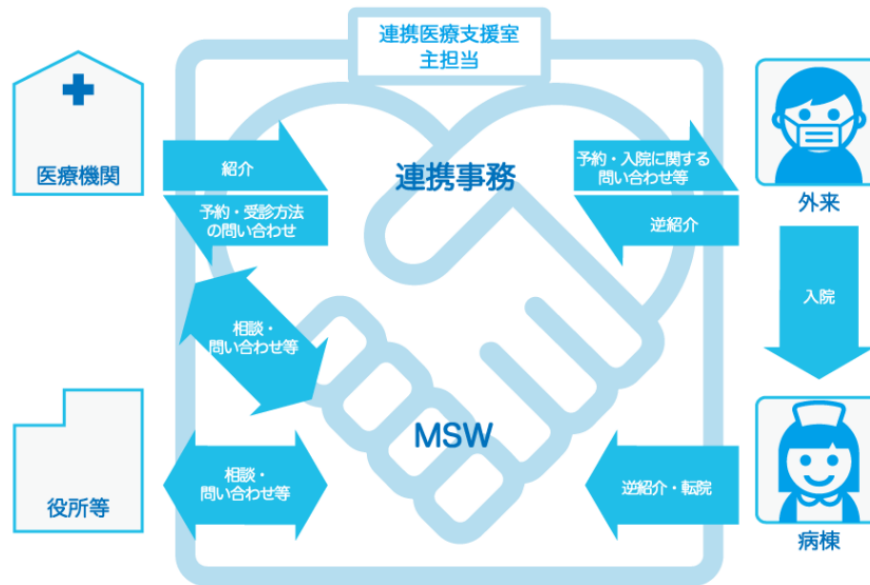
連携医療支援室
主担当

医療機関

紹介

予約・受診方法の問い合わせ

連携事務

予約・入院に関する問い合わせ等

逆紹介

外来

入院

相談・問い合わせ等

MSW

役所等

相談・問い合わせ等

逆紹介・転院

病棟